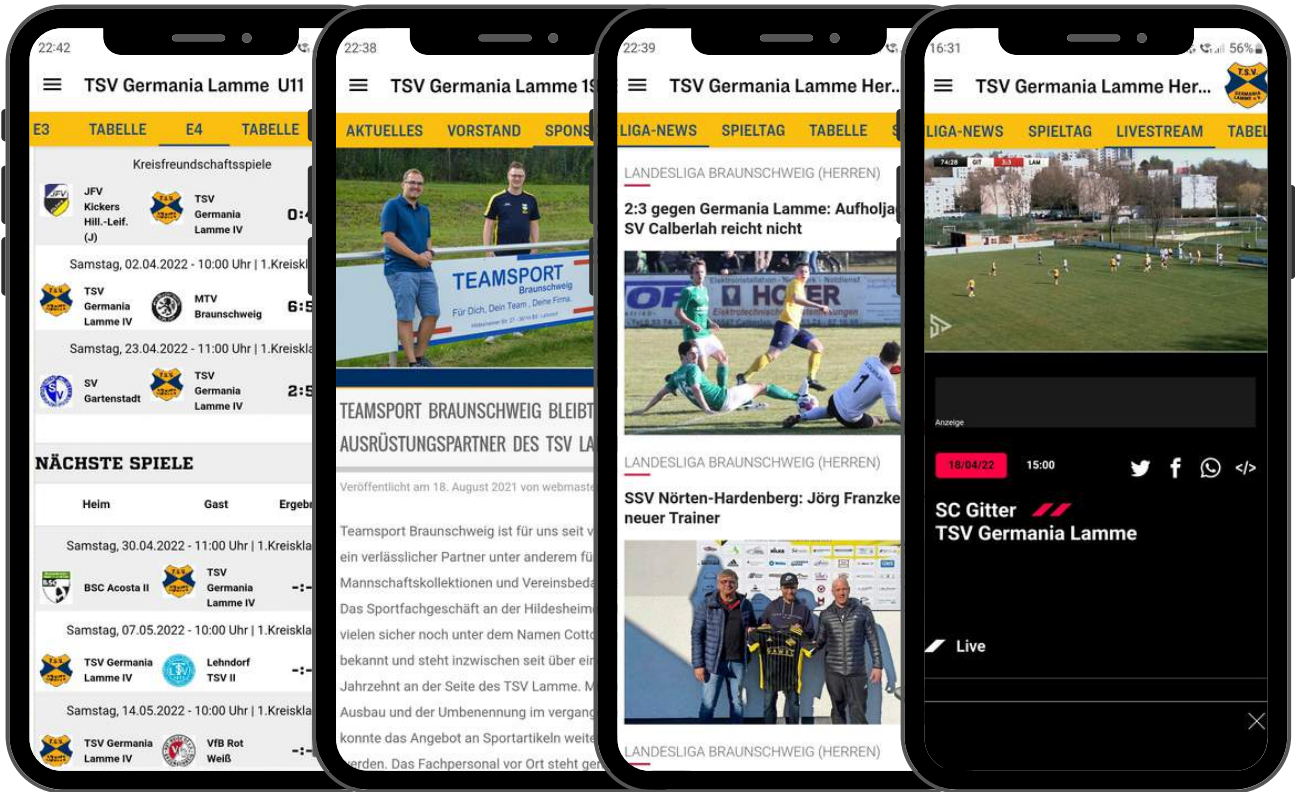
22:42

TSV Germania Lamme U11

E3 TABELLE E4 TABELLE

Kreisfreundschaftsspiele

JFV Kickers Hill.-Leif. (J) TSV Germania Lamme IV 0:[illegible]

Samstag, 02.04.2022 - 10:00 Uhr | 1.Kreiskl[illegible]

TSV Germania Lamme IV MTV Braunschweig 6:5

Samstag, 23.04.2022 - 11:00 Uhr | 1.Kreiskla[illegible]

SV Gartenstadt TSV Germania Lamme IV 2:5

NÄCHSTE SPIELE

Heim Gast Ergebn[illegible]

Samstag, 30.04.2022 - 11:00 Uhr | 1.Kreiskla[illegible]

BSC Acosta II TSV Germania Lamme IV -:-

Samstag, 07.05.2022 - 10:00 Uhr | 1.Kreiskla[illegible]

TSV Germania Lamme IV Lehndorf TSV II -:-

Samstag, 14.05.2022 - 10:00 Uhr | 1.Kreiskla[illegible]

TSV Germania Lamme IV VfB Rot Weiß -:-

22:38

TSV Germania Lamme 1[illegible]

AKTUELLES VORSTAND SPONS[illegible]

TEAMSPORT Braunschweig Für Dich, Dein Team, Deine Firma.

TEAMSPORT BRAUNSCHWEIG BLEIBT AUSRÜSTUNGSPARTNER DES TSV LA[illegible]

Veröffentlicht am 18. August 2021 von webmaste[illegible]

Teamsport Braunschweig ist für uns seit v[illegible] ein verlässlicher Partner unter anderem fü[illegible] Mannschaftskollektionen und Vereinsbeda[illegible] Das Sportfachgeschäft an der Hildesheim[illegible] vielen sicher noch unter dem Namen Cotto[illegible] bekannt und steht inzwischen seit über ein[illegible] Jahrzehnt an der Seite des TSV Lamme. M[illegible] Ausbau und der Umbenennung im vergang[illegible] konnte das Angebot an Sportartikeln weite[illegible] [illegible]erden. Das Fachpersonal vor Ort steht ge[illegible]

22:39

TSV Germania Lamme Her...

LIGA-NEWS SPIELTAG TABELLE S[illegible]

LANDESLIGA BRAUNSCHWEIG (HERREN)

2:3 gegen Germania Lamme: Aufholja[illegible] SV Calberlah reicht nicht

LANDESLIGA BRAUNSCHWEIG (HERREN)

SSV Nörten-Hardenberg: Jörg Franzke neuer Trainer

LANDESLIGA BRAUNSCHWEIG (HERREN)

16:31 56%

TSV Germania Lamme Her...

LIGA-NEWS SPIELTAG LIVESTREAM TABEL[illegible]

Anzeige

18/04/22 15:00

SC Gitter
TSV Germania Lamme

Live